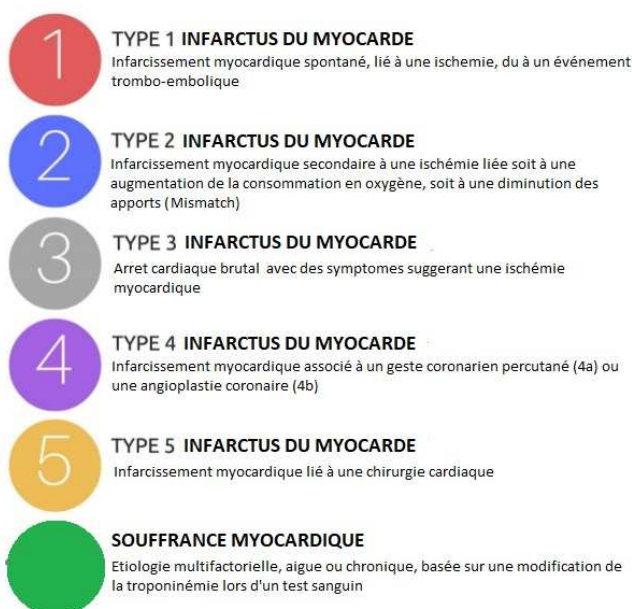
1

TYPE 1 INFARCTUS DU MYOCARDE
Infarcissement myocardique spontané, lié à une ischemie, du à un événement trombo-embolique

2

TYPE 2 INFARCTUS DU MYOCARDE
Infarcissement myocardique secondaire à une ischémie liée soit à une augmentation de la consommation en oxygène, soit à une diminution des apports (Mismatch)

3

TYPE 3 INFARCTUS DU MYOCARDE
Arret cardiaque brutal avec des symptomes suggerant une ischémie myocardique

4

TYPE 4 INFARCTUS DU MYOCARDE
Infarcissement myocardique associé à un geste coronarien percutané (4a) ou une angioplastie coronaire (4b)

5

TYPE 5 INFARCTUS DU MYOCARDE
Infarcissement myocardique lié à une chirurgie cardiaque

SOUFFRANCE MYOCARDIQUE
Etiologie multifactorielle, aigue ou chronique, basée sur une modification de la troponinémie lors d'un test sanguin